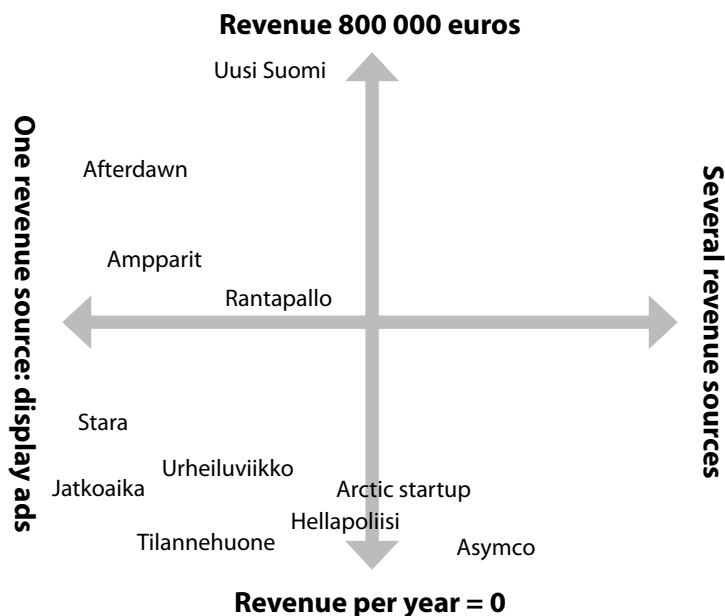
Revenue 800 000 euros

One revenue source: display ads

Several revenue sources

Uusi Suomi

Afterdawn

Ampparit

Rantapallo

Stara

Urheiluviikko

Jatkoaika

Arctic startup

Hellapoliisi

Tilannehuone

Asymco

Revenue per year = 0